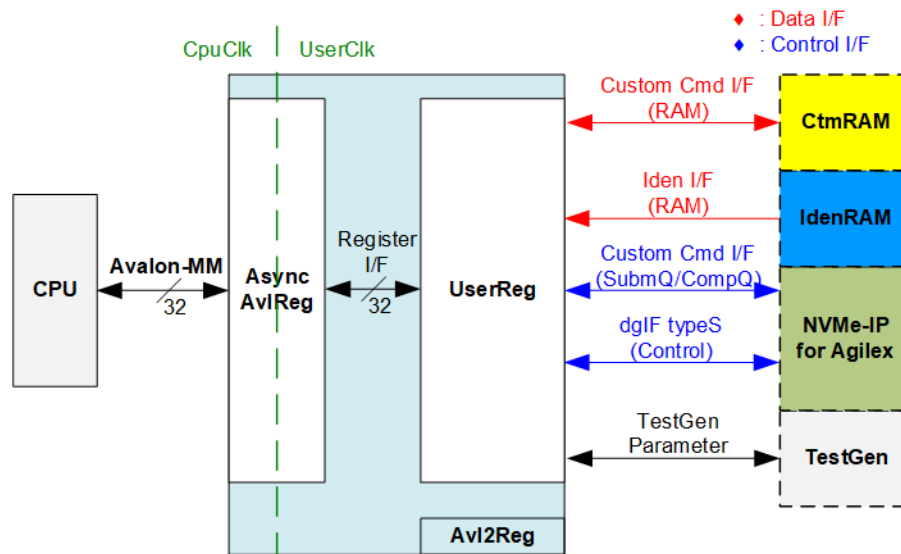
♦ : Data I/F
♦ : Control I/F

CpuClk
UserClk

Custom Cmd I/F
(RAM)

CtmRAM

Iden I/F
(RAM)

IdenRAM

CPU

Avalon-MM
32

Async
AvlReg

Register
I/F
32

UserReg

Custom Cmd I/F
(SubmQ/CompQ)

dgIF typeS
(Control)

NVMe-IP
for Agilex

TestGen
Parameter

TestGen

Avl2Reg